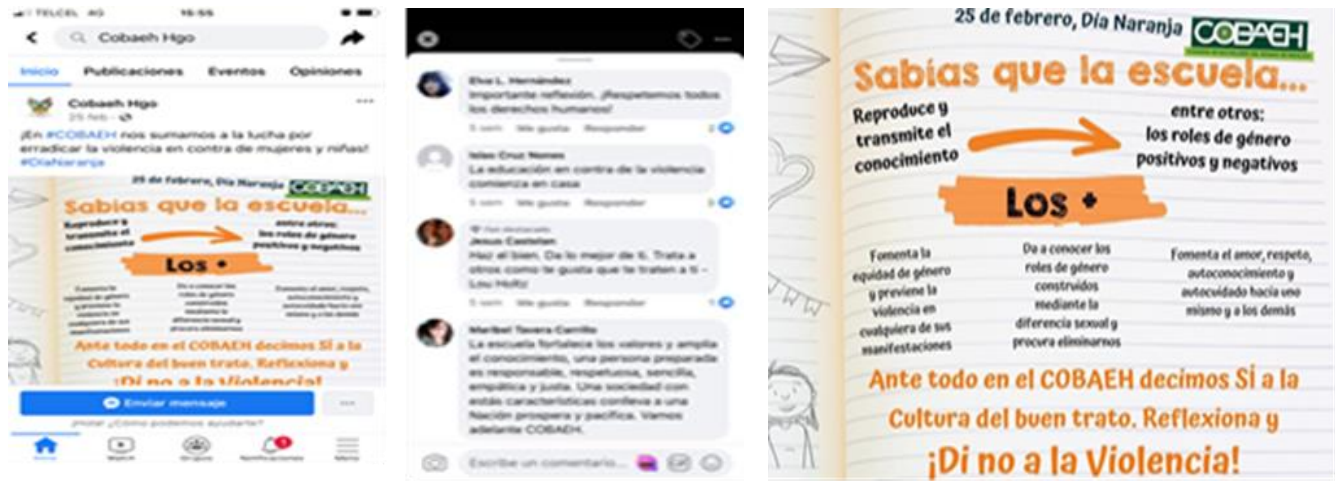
TELCEL 4G 16:55

Cobaeh Hgo

Inicio Publicaciones Eventos Opiniones

Cobaeh Hgo
25 feb.

¡En #COBAEH nos sumamos a la lucha por erradicar la violencia en contra de mujeres y niñas! #DiaNaranja

25 de febrero, Día Naranja COBAEH

Sabias que la escuela...

Reproduce y transmite el conocimiento

entre otros: los roles de género positivos y negativos

Los +

Fomenta la equidad de género y previene la violencia en cualquiera de sus manifestaciones

Da a conocer los roles de género construidos mediante la diferencia sexual y procura eliminarnos

Fomenta el amor, respeto, autoconocimiento y autocuidado hacia uno mismo y a los demás

Ante todo en el COBAEH decimos Sí a la Cultura del buen trato. Reflexiona y ¡Di no a la Violencia!

Enviar mensaje

Hola! ¿Cómo podemos ayudarte?

Inicio Watch Grupos Notificaciones Menú

Elva L. Hernández
Importante reflexión. ¡Respetemos todos los derechos humanos!
5 sem Me gusta Responder 2

Isias Cruz Nonex
La educación en contra de la violencia comienza en casa
5 sem Me gusta Responder 3

Fan destacado
Jesus Castelan
Haz el bien. Da lo mejor de ti. Trata a otros como te gusta que te traten a ti - Lou Holtz
5 sem Me gusta Responder 1

Maribel Tavera Carrillo
La escuela fortalece los valores y amplia el conocimiento, una persona preparada es responsable, respetuosa, sencilla, empática y justa. Una sociedad con estás características conlleva a una Nación prospera y pacifica. Vamos adelante COBAEH.

Escribe un comentario...

25 de febrero, Día Naranja COBAEH

Sabias que la escuela...

Reproduce y transmite el conocimiento

entre otros: los roles de género positivos y negativos

Los +

Fomenta la equidad de género y previene la violencia en cualquiera de sus manifestaciones

Da a conocer los roles de género construidos mediante la diferencia sexual y procura eliminarnos

Fomenta el amor, respeto, autoconocimiento y autocuidado hacia uno mismo y a los demás

Ante todo en el COBAEH decimos Sí a la Cultura del buen trato. Reflexiona y ¡Di no a la Violencia!